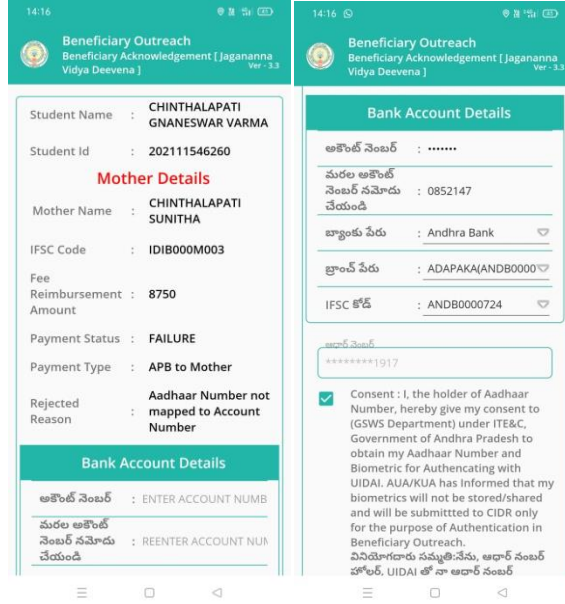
14:16

Beneficiary Outreach
Beneficiary Acknowledgement [ Jagananna Vidya Deevena ]
Ver - 3.3

| | | |
|---|---|---|
| Student Name | : | CHINTHALAPATI GNANESWAR VARMA |
| Student Id | : | 202111546260 |

Mother Details

| | | |
|---|---|---|
| Mother Name | : | CHINTHALAPATI SUNITHA |
| IFSC Code | : | IDIB000M003 |
| Fee Reimbursement Amount | : | 8750 |
| Payment Status | : | FAILURE |
| Payment Type | : | APB to Mother |
| Rejected Reason | : | Aadhaar Number not mapped to Account Number |

Bank Account Details

| | | |
|---|---|---|
| అకౌంట్ నెంబర్ | : | ENTER ACCOUNT NUMB |
| మరల అకౌంట్ నెంబర్ నమోదు చేయండి | : | REENTER ACCOUNT NUI |

14:16

Beneficiary Outreach
Beneficiary Acknowledgement [ Jagananna Vidya Deevena ]
Ver - 3.3

Bank Account Details

| | | |
|---|---|---|
| అకౌంట్ నెంబర్ | : | ••••••• |
| మరల అకౌంట్ నెంబర్ నమోదు చేయండి | : | 0852147 |
| బ్యాంకు పేరు | : | Andhra Bank |
| బ్రాంచ్ పేరు | : | ADAPAKA(ANDB0000 |
| IFSC కోడ్ | : | ANDB0000724 |

ఆధార్ నెంబర్
********1917

Consent : I, the holder of Aadhaar Number, hereby give my consent to (GSWS Department) under ITE&C, Government of Andhra Pradesh to obtain my Aadhaar Number and Biometric for Authencating with UIDAI. AUA/KUA has Informed that my biometrics will not be stored/shared and will be submittted to CIDR only for the purpose of Authentication in Beneficiary Outreach.
వినియోగదారు సమ్మతి:నేను, ఆధార్ నంబర్ హోల్డర్, UIDAI తో నా ఆధార్ నంబర్